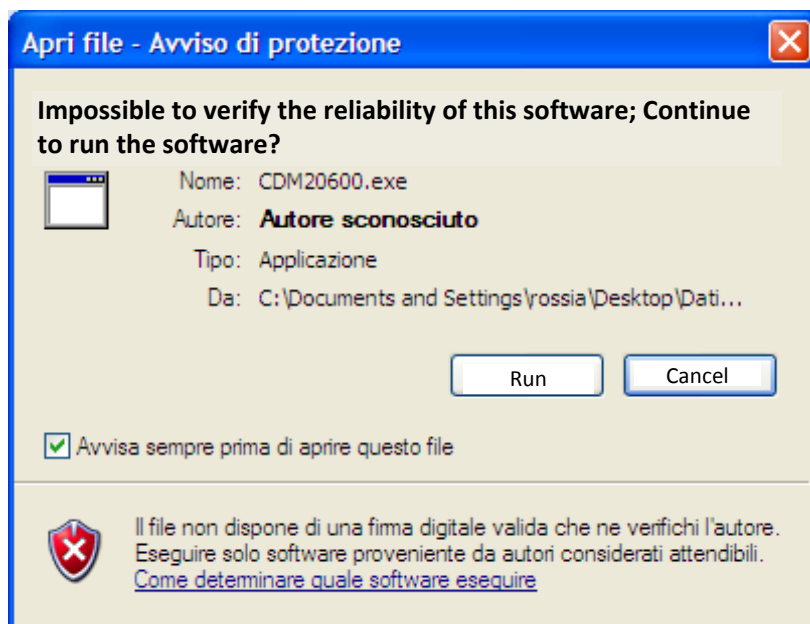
Apri file - Avviso di protezione

Impossible to verify the reliability of this software; Continue to run the software?

Nome: CDM20600.exe

Autore: Autore sconosciuto

Tipo: Applicazione

Da: C:\Documents and Settings\rossia\Desktop\Dati...

Run

Cancel

Avvisa sempre prima di aprire questo file

Il file non dispone di una firma digitale valida che ne verifichi l'autore. Eseguire solo software proveniente da autori considerati attendibili.

Come determinare quale software eseguire